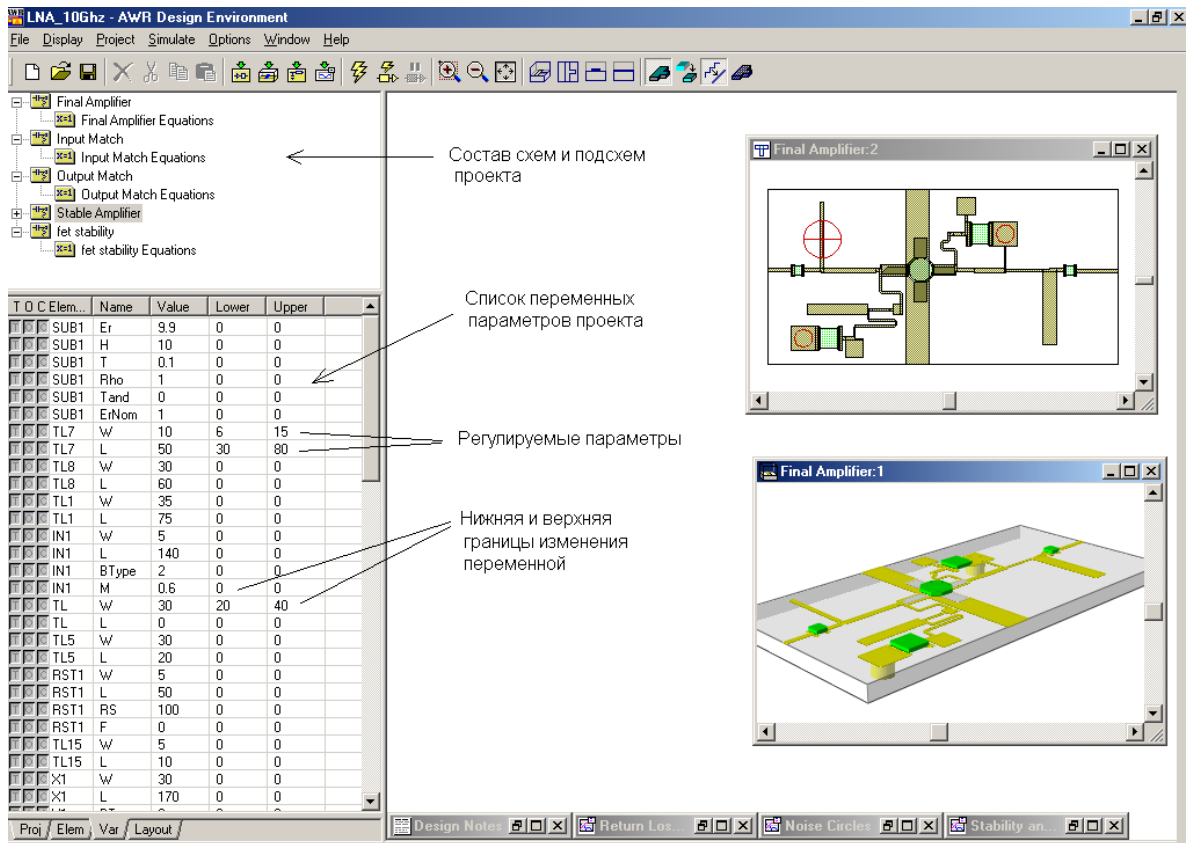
LNA_10Ghz - AWR Design Environment

File Display Project Simulate Options Window Help

Final Amplifier
Final Amplifier Equations
Input Match
Input Match Equations
Output Match
Output Match Equations
Stable Amplifier
fet stability
fet stability Equations

Состав схем и подсхем проекта

Final Amplifier:2

Список переменных параметров проекта

| T O C Elem... | Name | Value | Lower | Upper |
|---|---|---|---|---|
| SUB1 | Er | 9.9 | 0 | 0 |
| SUB1 | H | 10 | 0 | 0 |
| SUB1 | T | 0.1 | 0 | 0 |
| SUB1 | Rho | 1 | 0 | 0 |
| SUB1 | Tand | 0 | 0 | 0 |
| SUB1 | ErNom | 1 | 0 | 0 |
| TL7 | W | 10 | 6 | 15 |
| TL7 | L | 50 | 30 | 80 |
| TL8 | W | 30 | 0 | 0 |
| TL8 | L | 60 | 0 | 0 |
| TL1 | W | 35 | 0 | 0 |
| TL1 | L | 75 | 0 | 0 |
| IN1 | W | 5 | 0 | 0 |
| IN1 | L | 140 | 0 | 0 |
| IN1 | BType | 2 | 0 | 0 |
| IN1 | M | 0.6 | 0 | 0 |
| TL | W | 30 | 20 | 40 |
| TL | L | 0 | 0 | 0 |
| TL5 | W | 30 | 0 | 0 |
| TL5 | L | 20 | 0 | 0 |
| RST1 | W | 5 | 0 | 0 |
| RST1 | L | 50 | 0 | 0 |
| RST1 | RS | 100 | 0 | 0 |
| RST1 | F | 0 | 0 | 0 |
| TL15 | W | 5 | 0 | 0 |
| TL15 | L | 10 | 0 | 0 |
| X1 | W | 30 | 0 | 0 |
| X1 | L | 170 | 0 | 0 |

Регулируемые параметры

Final Amplifier:1

Нижняя и верхняя границы изменения переменной

Proj Elem Var Layout

Design Notes Return Los... Noise Circles Stability an...